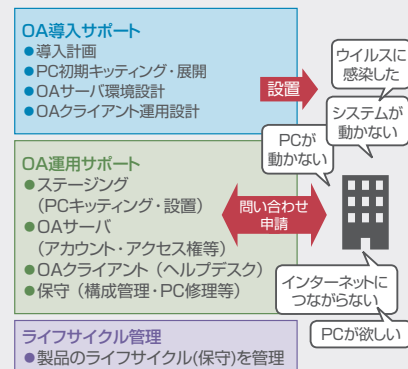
OA導入サポート
●導入計画
●PC初期キッティング・展開
●OAサーバ環境設計
●OAクライアント運用設計

設置

ウイルスに感染した

システムが動かない

PCが動かない

OA運用サポート
●ステージング（PCキッティング・設置）
●OAサーバ（アカウント・アクセス権等）
●OAクライアント（ヘルプデスク）
●保守（構成管理・PC修理等）

問い合わせ申請

インターネットにつながらない

PCが欲しい

ライフサイクル管理
●製品のライフサイクル(保守)を管理